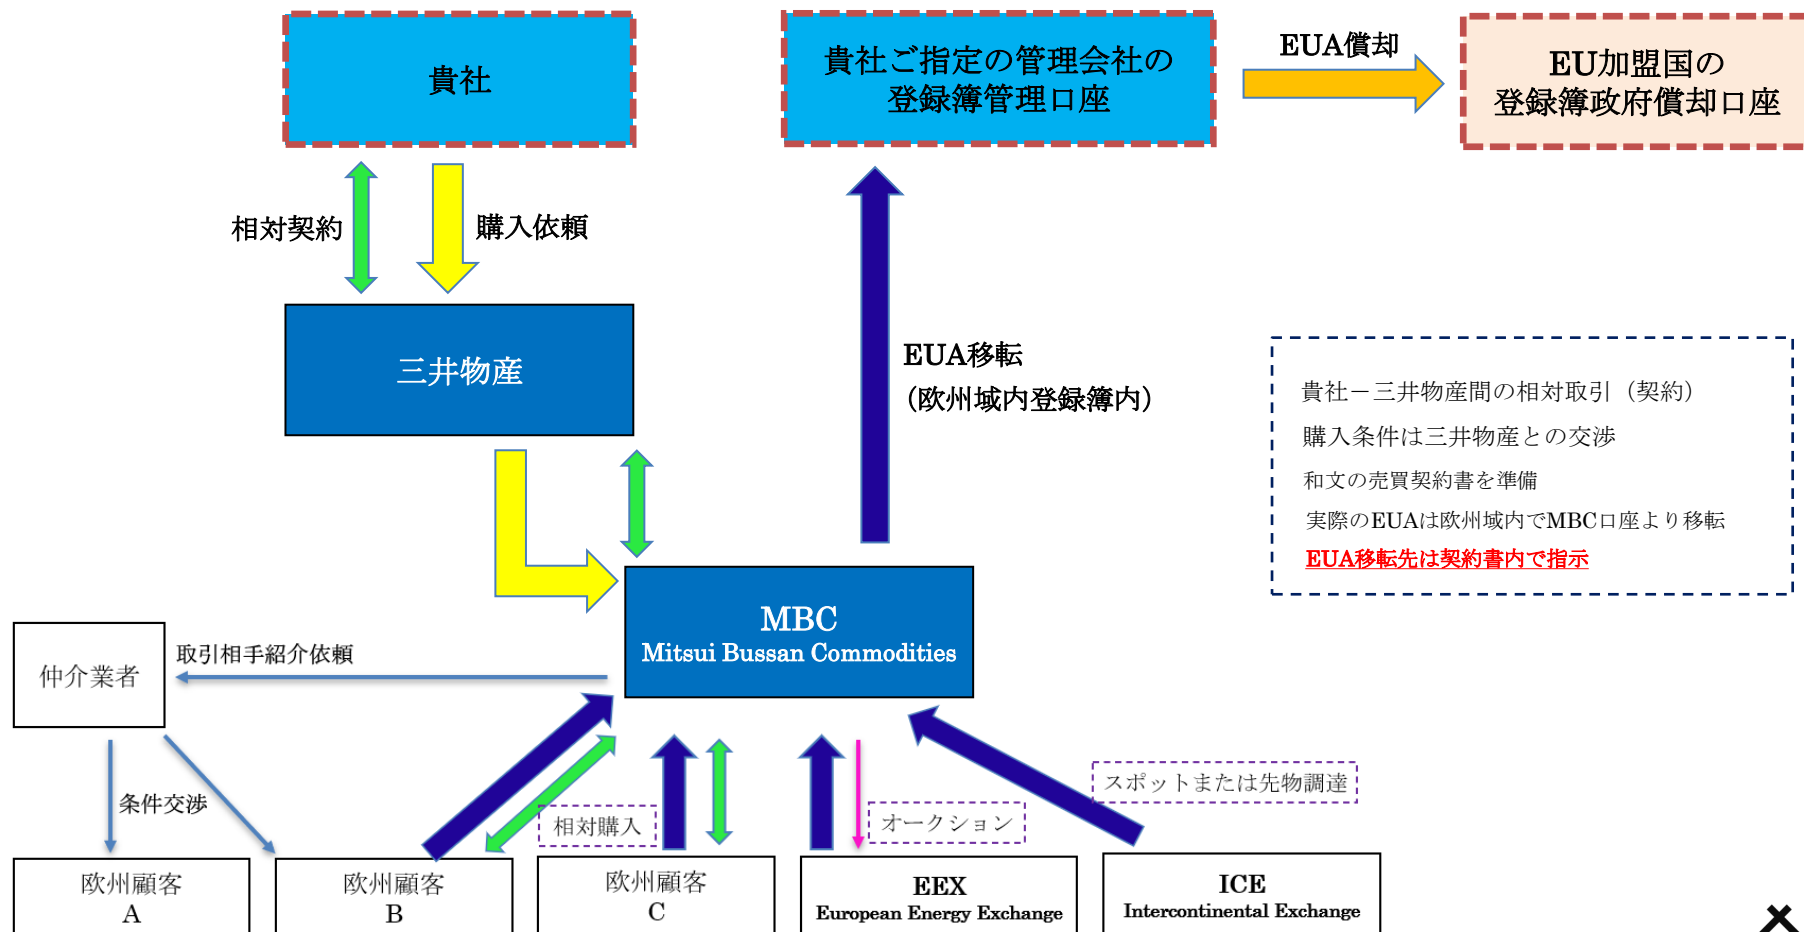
貴社

貴社ご指定の管理会社の登録簿管理口座

EUA償却

EU加盟国の登録簿政府償却口座

相対契約

購入依頼

三井物産

EUA移転
(欧州域内登録簿内)

貴社ー三井物産間の相対取引（契約）
購入条件は三井物産との交渉
和文の売買契約書を準備
実際のEUAは欧州域内でMBC口座より移転
EUA移転先は契約書内で指示

MBC
Mitsui Bussan Commodities

仲介業者

取引相手紹介依頼

条件交渉

スポットまたは先物調達

相対購入

オークション

欧州顧客
A

欧州顧客
B

欧州顧客
C

EEX
European Energy Exchange

ICE
Intercontinental Exchange